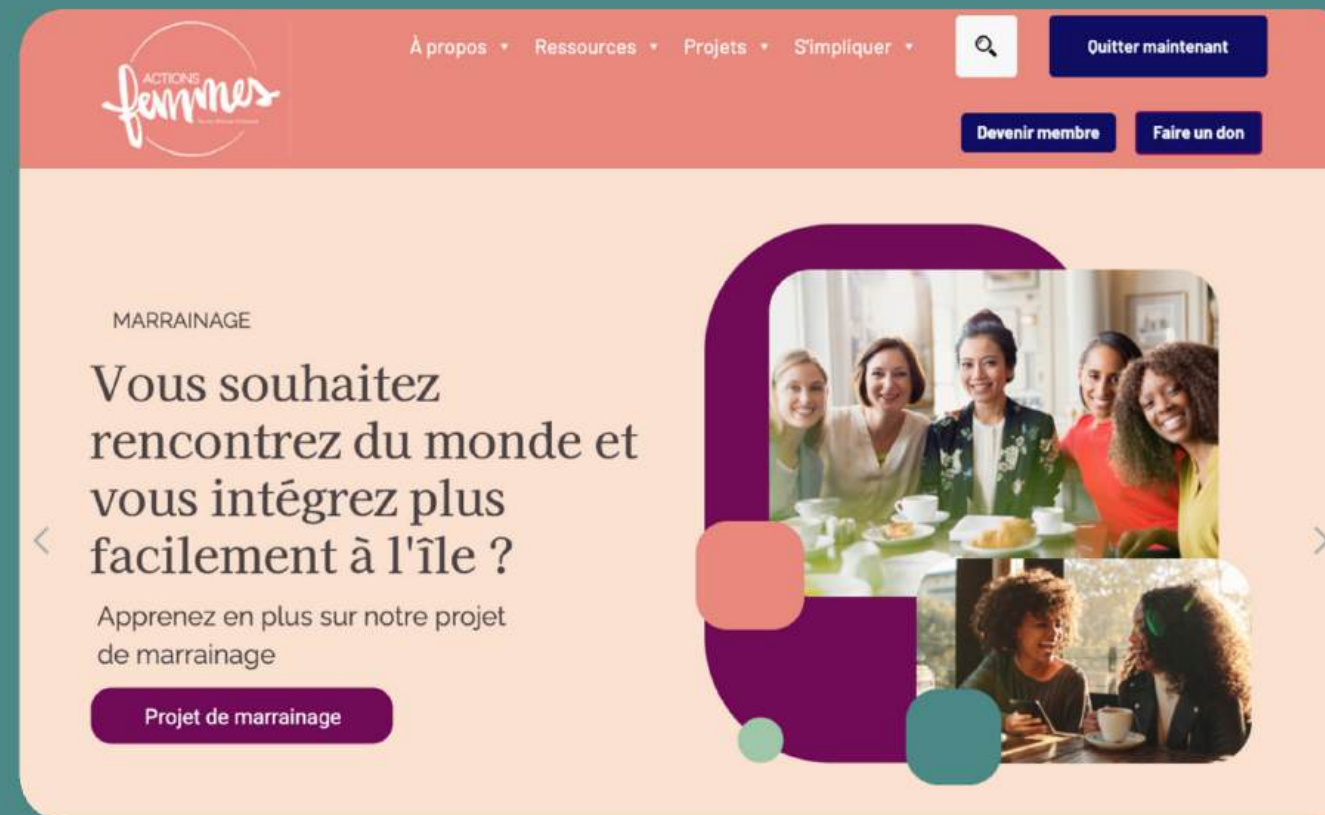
ACTIONS femmes
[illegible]

À propos ▾ Ressources ▾ Projets ▾ S'impliquer ▾

Quitter maintenant

Devenir membre

Faire un don

MARRAINAGE

Vous souhaitez rencontrez du monde et vous intégrez plus facilement à l'île ?

Apprenez en plus sur notre projet de marrainage

Projet de marrainage